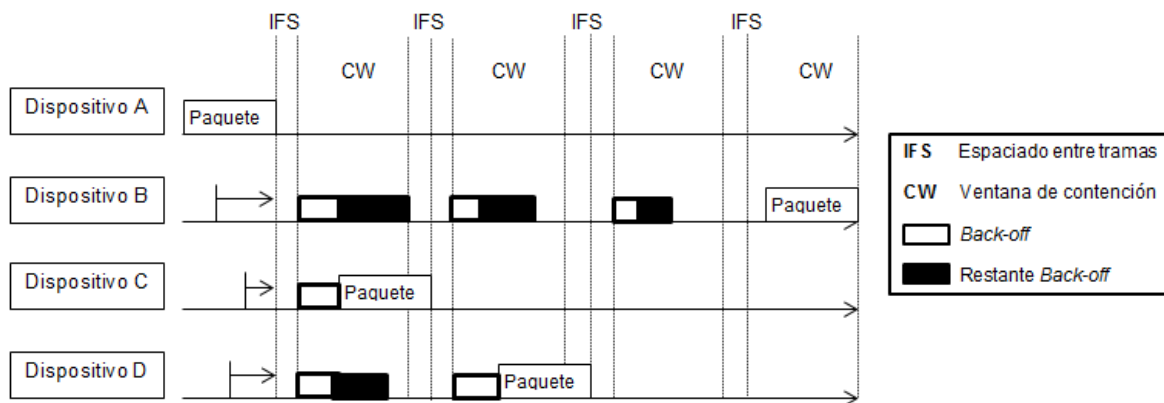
IFS IFS IFS IFS

CW CW CW CW

Dispositivo A

Paquete

Dispositivo B

Paquete

Dispositivo C

Paquete

Dispositivo D

Paquete

IFS Espaciado entre tramas

CW Ventana de contención

Back-off

Restante Back-off